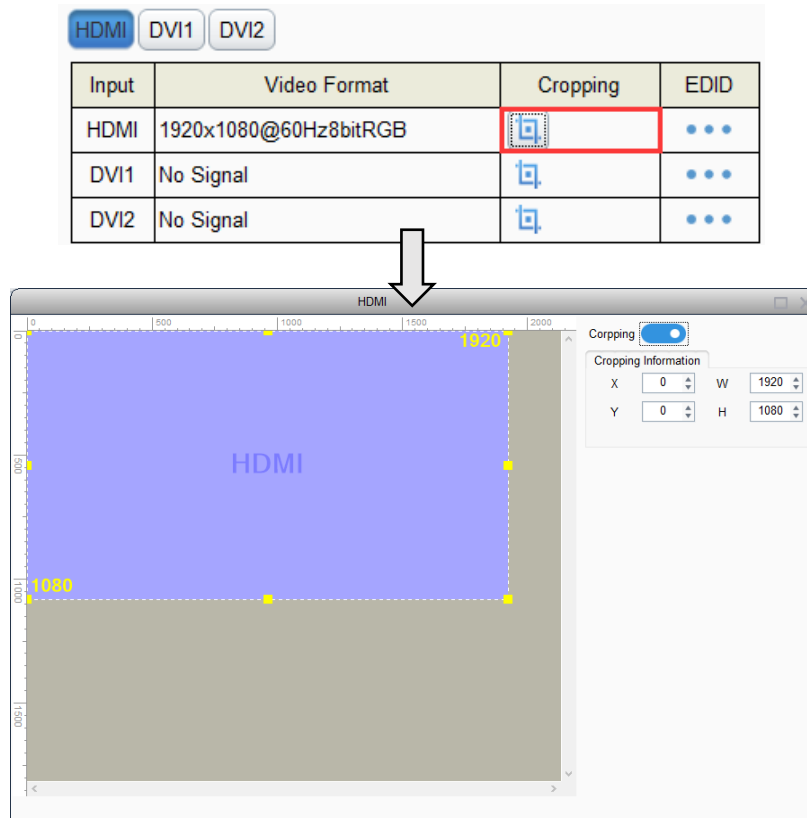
HDMI DVI1 DVI2

| Input | Video Format | Cropping | EDID |
|---|---|---|---|
| HDMI | 1920x1080@60Hz8bitRGB | | ••• |
| DVI1 | No Signal | | ••• |
| DVI2 | No Signal | | ••• |

HDMI

0 500 1000 1500 2000

0
500
1000
1500

1920
HDMI
1080

Corpping
Cropping Information
X 0 W 1920
Y 0 H 1080